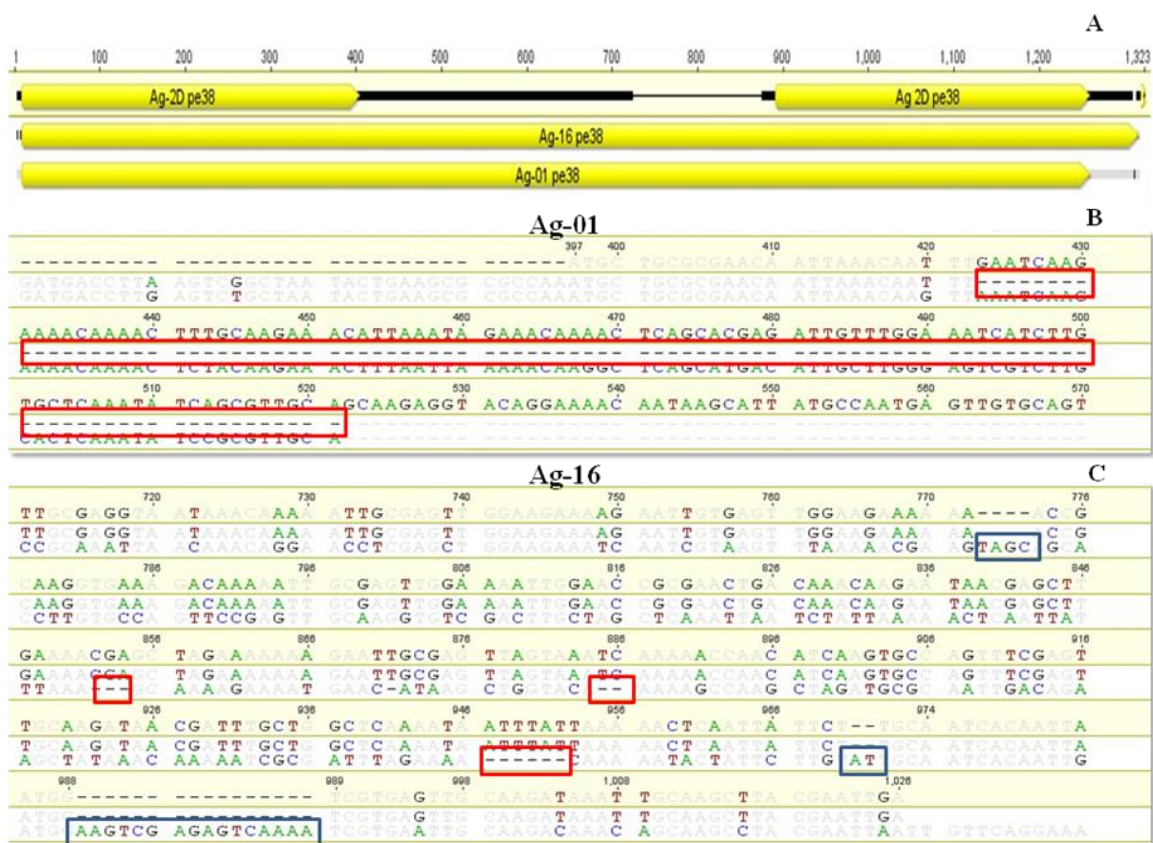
A

1 100 200 300 400 500 600 700 800 900 1,000 1,100 1,200 1,323

Ag-2D pe38
Ag 2D pe38
Ag-16 pe38
Ag-01 pe38

Ag-01

B

397 400 410 420 430
---------- ---------- ------ATGC TGCGCGAACA ATTAAACAAT TTGAATCAAG
GATGACCTTA AGTCGGCTAA TACTGAAGCG CGCCAAATGC TGCGCGAACA ATTAAACAAT ----------
GATGACCTTG AGTCTGCTAA TACTGAAGCG CGCCAAATGC TGCGCGAACA ATTAAACAAG TTAAATGAAG

440 450 460 470 480 490 500
AAAACAAAAC TTTGCAAGAA ACATTAAATA GAAACAAAAC TCAGCACGAG ATTGTTTGGA AATCATCTTG
---------- ---------- ---------- ---------- ---------- ---------- ----------
AAAACAAAAC TCTACAAGAA ACTTTAATTA AAAACAAGGC TCAGCATGAC ATTGCTTGGG AGTCGTCTTG

510 520 530 540 550 560 570
TGCTCAAATA TCAGCGTTGC AGCAAGAGGT ACAGGAAAAC AATAAGCATT ATGCCAATGA GTTGTGCAGT
---------- ---------- -
CACTCAAATA TCCGCGTTGC A

Ag-16

C

720 730 740 750 760 770 776
TTGCGAGGTA ATAAACAAAA ATTGCGAGTT GGAAGAAAAG AATTGTGAGT TGGAAGAAAA AA----ACGG
TTGCGAGGTA ATAAACAAAA ATTGCGAGTT GGAAGAAAAG AATTGTGAGT TGGAAGAAAA AA----ACGG
CCGCAAATTA ACAAACAGGA ACCTCGAGCT GGAAGAAATC AATCGTAAGT TTAAAAACGA AGTAGCGGCA

786 796 806 816 826 836 846
CAAGGTGAAA GACAAAAATT GCGAGTTGGA AAATTGAACC CGGGAACTGA CAAACAAGAA TAAGGAGCTT
CAAGGTGAAA GACAAAAATT GCGAGTTGGA AAATTGAACC CGGGAACTGA CAAACAAGAA TAAGGAGCTT
CCTTGTGCCA GTTCCGAGTT GCAAGGTGTC GACTTGCTAG CTGAAATTAA TCTATTAAAA ACTCAATTTA

856 866 876 886 896 906 916
GAAAACGAGC TAGAAAAAAA GAATTGCGAG TTAGTAAATC AAAAACCAAC ATCAAGTGCC AGTTTCGAGT
GAAAACGAGC TAGAAAAAAA GAATTGCGAG TTAGTAAATC AAAAACCAAC ATCAAGTGCC AGTTTCGAGT
TTAAA--AGC AAAAGAAAAT GAAC-ATAAG CTGGTAC--A AAAAAGCAAG CTAGATGCGC AATTGACAGA

926 936 946 956 966 974
TGCAAGATAA CGATTTGCTG GCTCAAAATA ATTTATTAAA AACTCAATTA TTCT--TGCA ATCACAATTA
TGCAAGATAA CGATTTGCTG GCTCAAAATA ATTTATTAAA AACTCAATTA TTCT--TGCA ATCACAATTA
AGCTATAAAC AAAAATCGCG ATTTAGAAAA ------CAAA AATACTATTC TTGATTGCA ATCACAATTG

988 989 998 1,008 1,026
ATGG------ ---------- TCGTGAGTTG CAAGATAAAT TGCAAGCTTA CGAATTGA
ATGG------ ---------- TCGTGAATTG CAAGATAAAT TGCAAGCTTA CGAATTGA
ATGAAGTCG AGAGTCAAAA TCGTGAATTG CAAGACAAAC AGCAAGCCTA CGAATTAATT GTTCAGGAAA